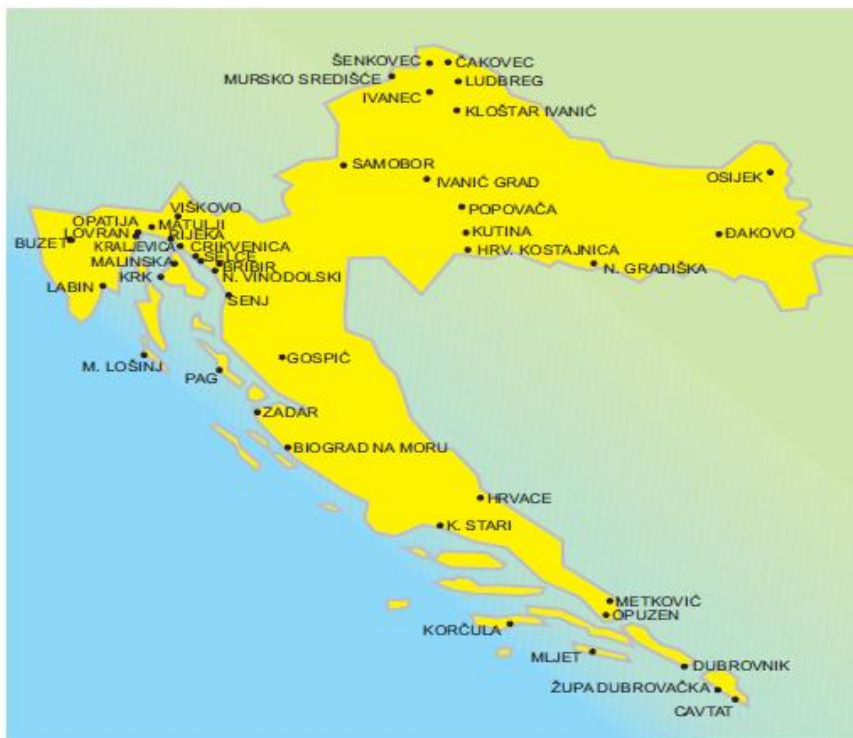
ŠENKOVEC
ČAKOVEC
MURSKO SREDIŠĆE
LUDBREG
IVANEC
KLOŠTAR IVANIĆ
SAMOBOR
IVANIĆ GRAD
OSIJEK
VIŠKOVO
POPOVAČA
OPATIJA
MATULJI
LOVRAN
RIJEKA
KUTINA
ĐAKOVO
BUZET
KRALJEVICA
CRIKVENICA
HRV. KOSTAJNICA
MALINSKA
SELCE
BRIBIR
N. GRADIŠKA
KRK
N. VINODOLSKI
LABIN
SENJ
GOSPIĆ
M. LOŠINJ
PAG
ZADAR
BIOGRAD NA MORU
HRVACE
K. STARI
METKOVIĆ
OPUZEN
KORČULA
MLJET
DUBROVNIK
ŽUPA DUBROVAČKA
CAVTAT